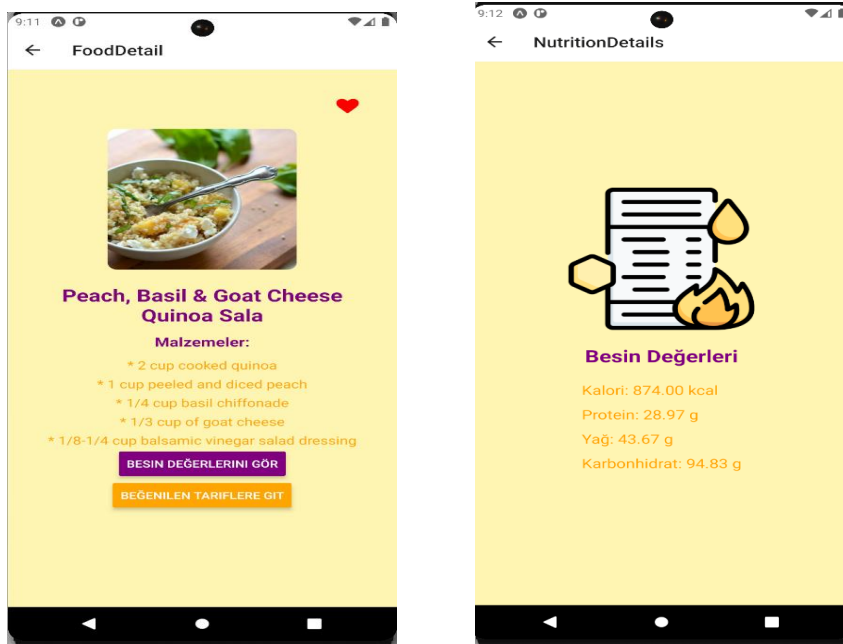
9:11

FoodDetail

Peach, Basil & Goat Cheese Quinoa Sala

Malzemeler:

* 2 cup cooked quinoa
* 1 cup peeled and diced peach
* 1/4 cup basil chiffonade
* 1/3 cup of goat cheese
* 1/8-1/4 cup balsamic vinegar salad dressing

BESIN DEĞERLERINI GÖR

BEĞENILEN TARIFLERE GIT

9:12

NutritionDetails

Besin Değerleri

Kalori: 874.00 kcal
Protein: 28.97 g
Yağ: 43.67 g
Karbonhidrat: 94.83 g